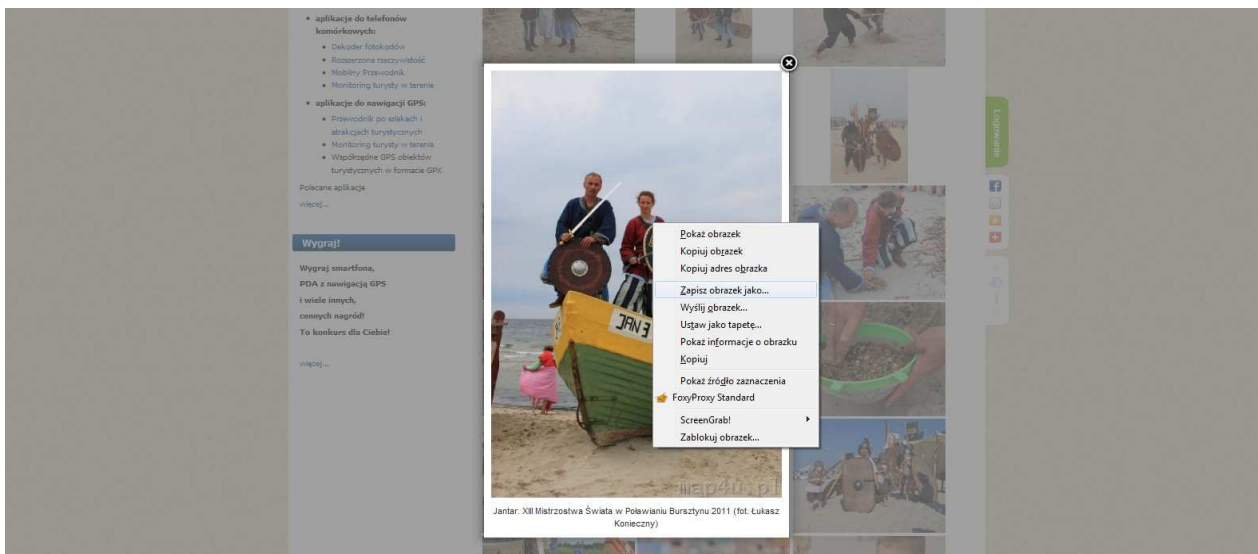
• aplikacje do telefonów komórkowych:
• Dekoder fotokodów
• Rozszerzona rzeczywistość
• Mobilny Przewodnik
• Monitoring turysty w terenie
• aplikacje do nawigacji GPS:
• Przewodnik po szlakach i atrakcjach turystycznych
• Monitoring turysty w terenie
• Współrzędne GPS obiektów turystycznych w formacie GPX

Polecane aplikacje

więcej...

Wygraj!

Wygraj smartfona, PDA z nawigacją GPS i wiele innych, cennych nagród! To konkurs dla Ciebie!

więcej...

Pokaż obrazek
Kopiuj obrazek
Kopiuj adres obrazka
Zapisz obrazek jako...
Wyślij obrazek...
Ustaw jako tapetę...
Pokaż informacje o obrazku
Kopiuj
Pokaż źródło zaznaczenia
FoxyProxy Standard
ScreenGrab!
Zablokuj obrazek...

JAN 8

map4u.pl

Jantar. XIII Mistrzostwa Świata w Poławianiu Bursztynu 2011 (fot. Łukasz Konieczny)

Logowanie